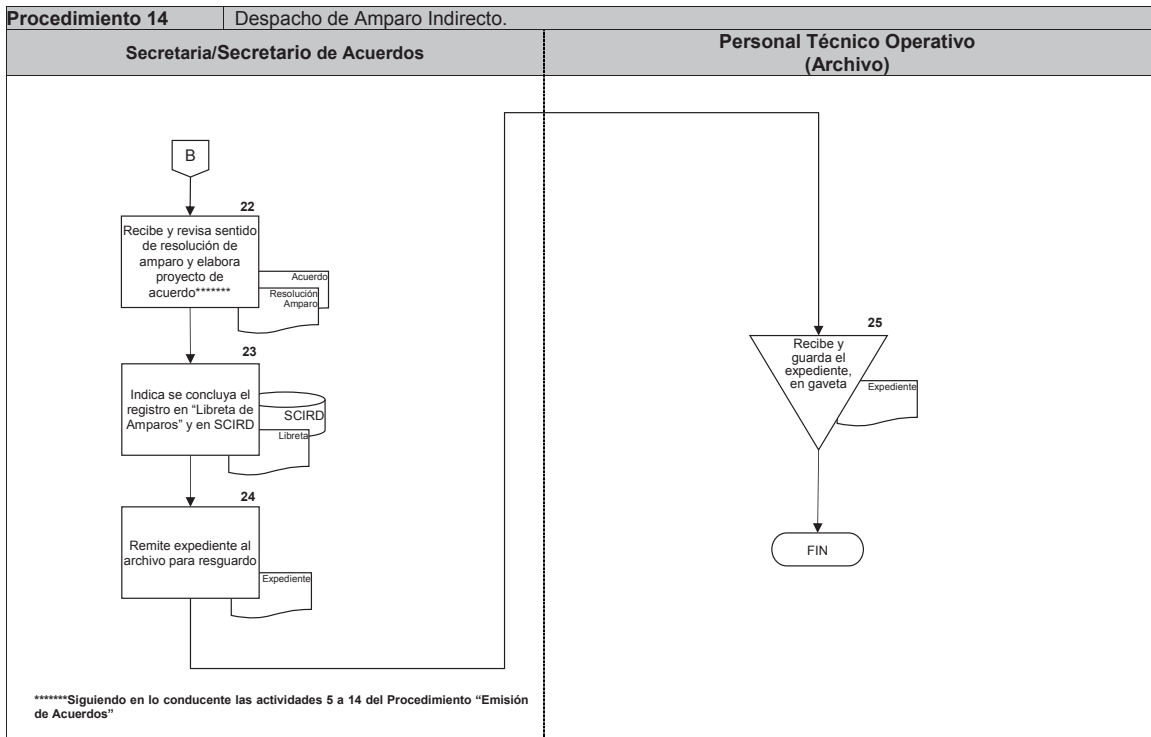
| Procedimiento 14 | Despacho de Amparo Indirecto. |
|---|---|

Secretaria/Secretario de Acuerdos

Personal Técnico Operativo (Archivo)

B

22

Recibe y revisa sentido de resolución de amparo y elabora proyecto de acuerdo*******

Acuerdo

Resolución Amparo

23

Indica se concluya el registro en "Libreta de Amparos" y en SCIRD

SCIRD

Libreta

24

Remite expediente al archivo para resguardo

Expediente

25

Recibe y guarda el expediente, en gaveta

Expediente

FIN

*******Siguiendo en lo conducente las actividades 5 a 14 del Procedimiento "Emisión de Acuerdos"